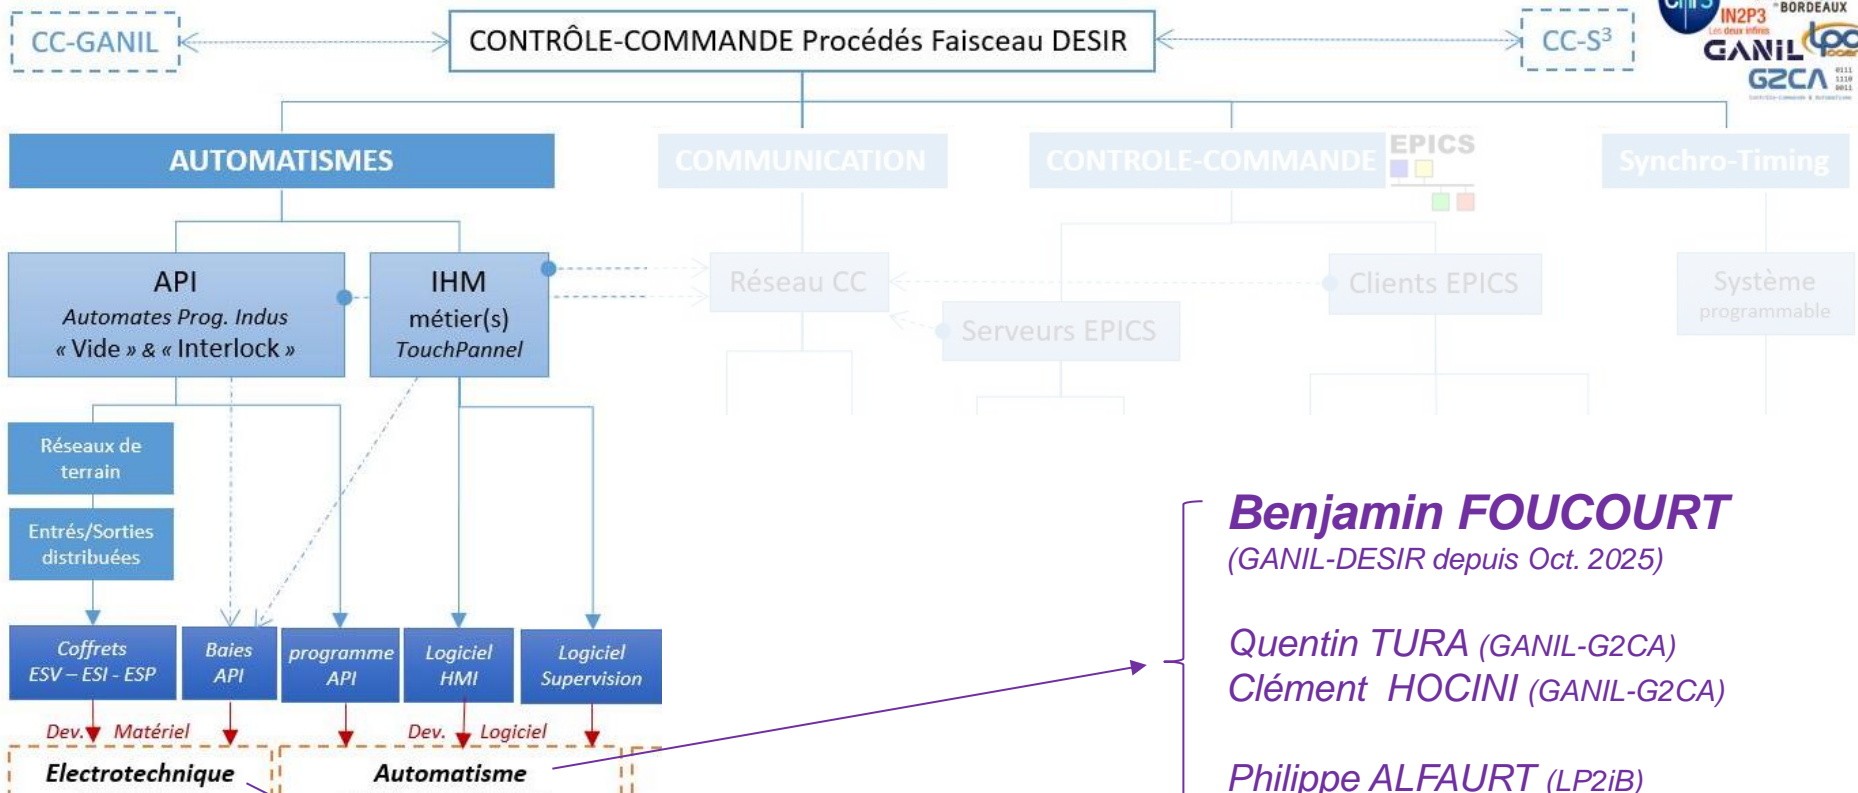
CC-GANIL

CONTRÔLE-COMMANDE Procédés Faisceau DESIR

CC-S$^3$

IN2P3 BORDEAUX GANIL G2CA

AUTOMATISMES

COMMUNICATION

CONTROLE-COMMANDE

EPICS

Synchro-Timing

API
Automates Prog. Indus
« Vide » & « Interlock »

IHM
métier(s)
TouchPannel

Réseau CC

Clients EPICS

Système programmable

Serveurs EPICS

Réseaux de terrain

Entrés/Sorties distribuées

Coffrets ESV – ESI - ESP

Baies API

programme API

Logiciel HMI

Logiciel Supervision

Dev. Matériel

Dev. Logiciel

Electrotechnique

Automatisme

Benjamin FOUCOURT
(GANIL-DESIR depuis Oct. 2025)

Quentin TURA (GANIL-G2CA)
Clément HOCINI (GANIL-G2CA)

Philippe ALFAURT (LP2iB)